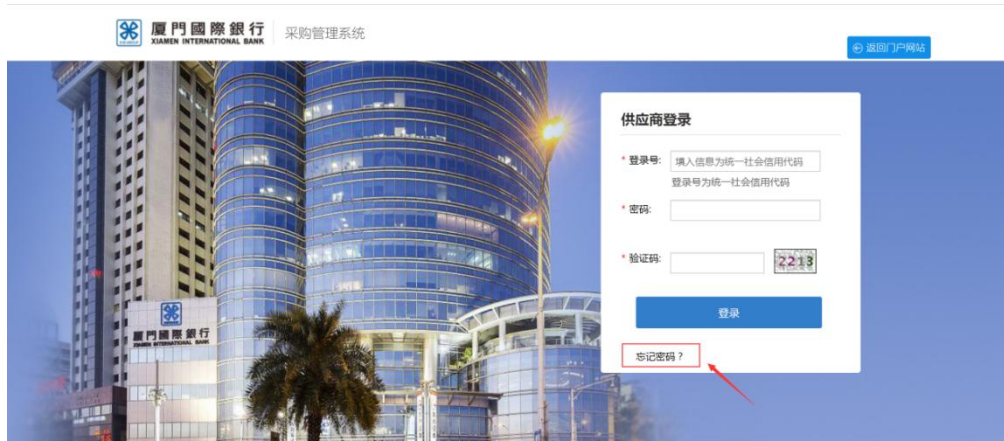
厦門國際銀行
XIAMEN INTERNATIONAL BANK
采购管理系统

返回门户网站

供应商登录

* 登录号: 填入信息为统一社会信用代码
登录号为统一社会信用代码

* 密码:

* 验证码: 2213

登录

忘记密码？

厦門國際銀行
XIAMEN INTERNATIONAL BANK